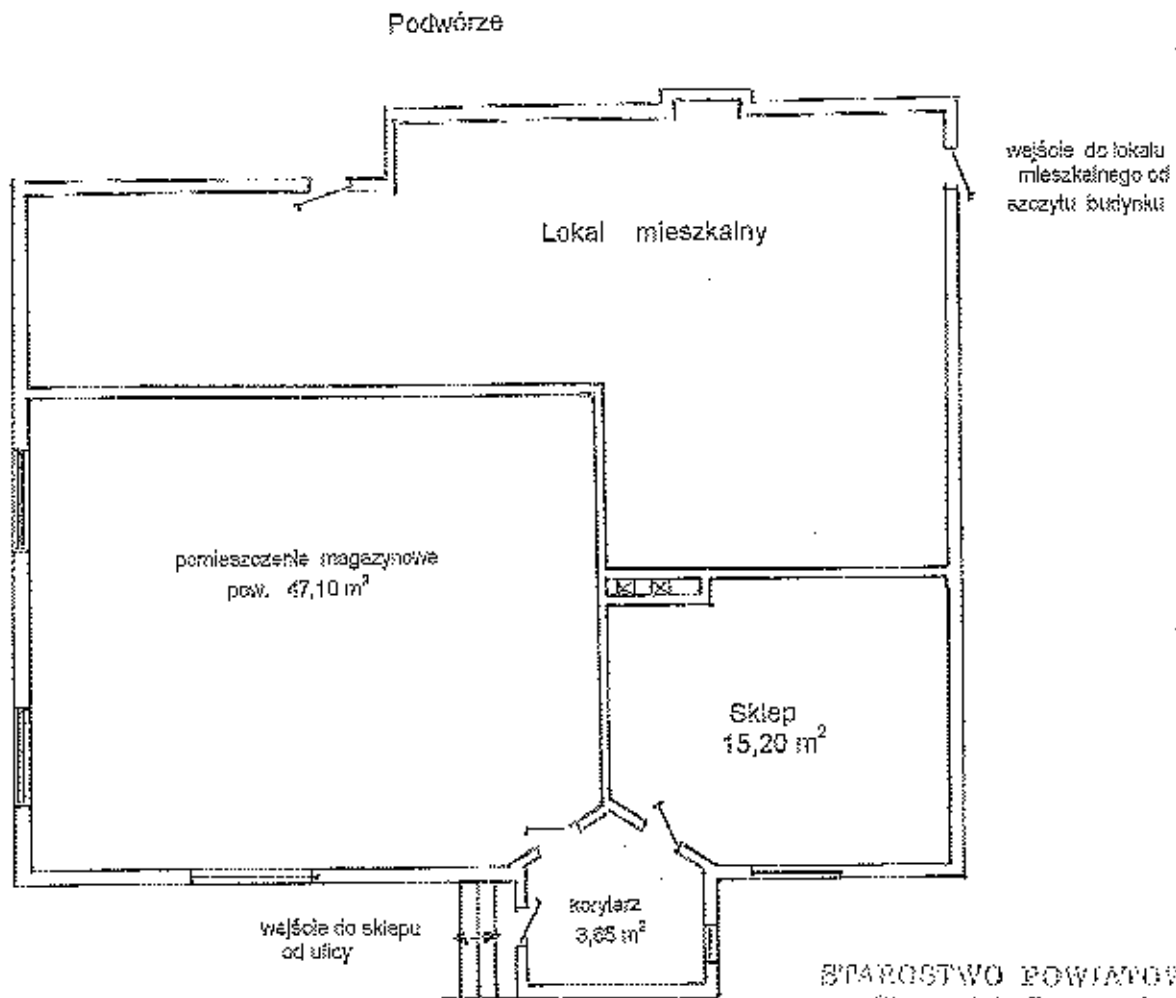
Podwórze

wejście do lokalu mieszkalnego od szczytu budynku

Lokal mieszkalny

pomieszczenie magazynowe pow. 47,10 m$^2$

Sklep 15,20 m$^2$

korytarz 3,65 m$^2$

wejście do sklepu od ulicy

STAROSTWO POWIATOW
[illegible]